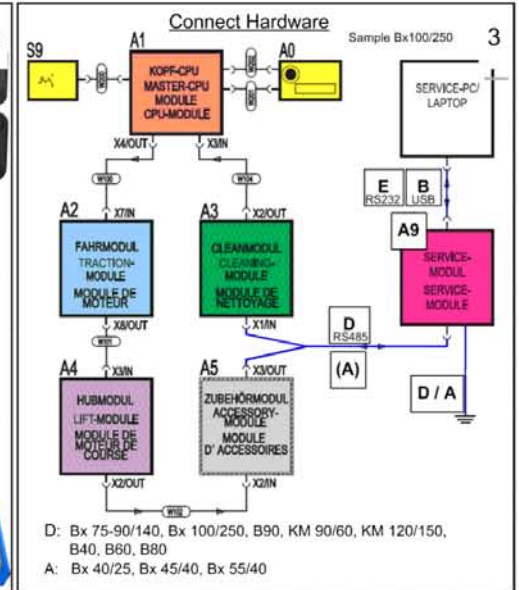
Connect Hardware

Sample Bx100/250

3

S9

A1

A0

KOPF-CPU
MASTER-CPU
MODULE
CPU-MODULE

SERVICE-PC/
LAPTOP

X4/OUT

X3/IN

E
RS232

B
USB

A2

X7/IN

A3

X2/OUT

A9

FAHRMODUL
TRACTION-
MODULE
MODULE DE
MOTEUR

CLEANMODUL
CLEANING-
MODULE
MODULE DE
NETTOYAGE

SERVICE-
MODUL
SERVICE-
MODULE

X8/OUT

X1/IN

D
RS485

(A)

A4

X3/IN

A5

X3/OUT

D / A

HUBMODUL
LIFT-MODULE
MODULE DE
MOTEUR DE
COURSE

ZUBEHÖRMODUL
ACCESSORY-
MODULE
MODULE
D' ACCESSOIRES

X2/OUT

X2/IN

D: Bx 75-90/140, Bx 100/250, B90, KM 90/60, KM 120/150, B40, B60, B80
A: Bx 40/25, Bx 45/40, Bx 55/40